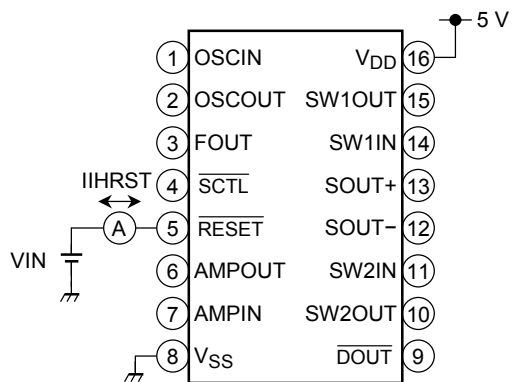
5 V

1 OSCIN
2 OSCOUT
3 FOUT
4 $\overline{SCTL}$
5 $\overline{RESET}$
6 AMPOUT
7 AMPIN
8 $V_{SS}$

$V_{DD}$ 16
SW1OUT 15
SW1IN 14
SOUT+ 13
SOUT− 12
SW2IN 11
SW2OUT 10
$\overline{DOUT}$ 9

IIHRST
A
VIN